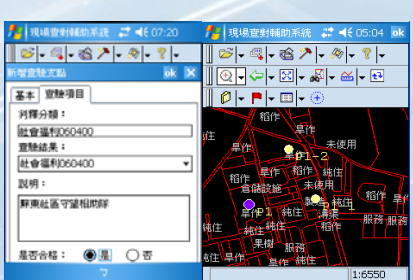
現場查對輔助系統 07:20

新增查驗紀錄 ok

基本 查驗項目

判釋分類：
社會福利060400

查驗結果：
社會福利060400

說明：
縣東社區守望相助隊

是否合格： 是 否

現場查對輔助系統 05:04

ok

稻作
旱作
旱作
未使用
P1-2
稻作
旱作
純住
倉儲設施
未使用
旱作
純住
稻作
純住
P1
純住
清潔
服務
旱作
純住
旱作
果樹
服務
旱作
旱作
1:6550